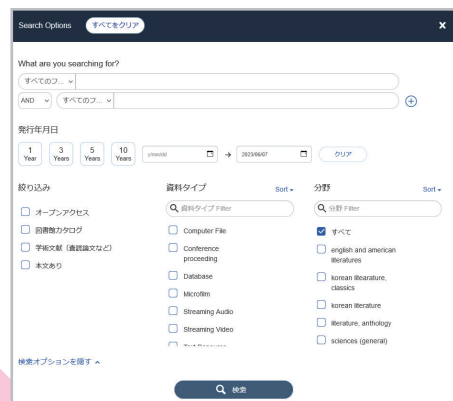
Search Options すべてをクリア

What are you searching for?

すべてのフ... ⌄

AND ⌄ すべてのフ... ⌄

発行年月日

1 Year 3 Years 5 Years 10 Years yyyy/dd → 2023/06/07 クリア

絞り込み

オープンアクセス

図書館カタログ

学術文献（書評論文など）

本文あり

資料タイプ Sort

資料タイプ Filter

Computer File

Conference proceeding

Database

Microfilm

Streaming Audio

Streaming Video

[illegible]

分野 Sort

分野 Filter

すべて

english and american literatures

korean litearature, classics

korean literature

literature, anthology

sciences (general)

検索オプションを隠す

検索